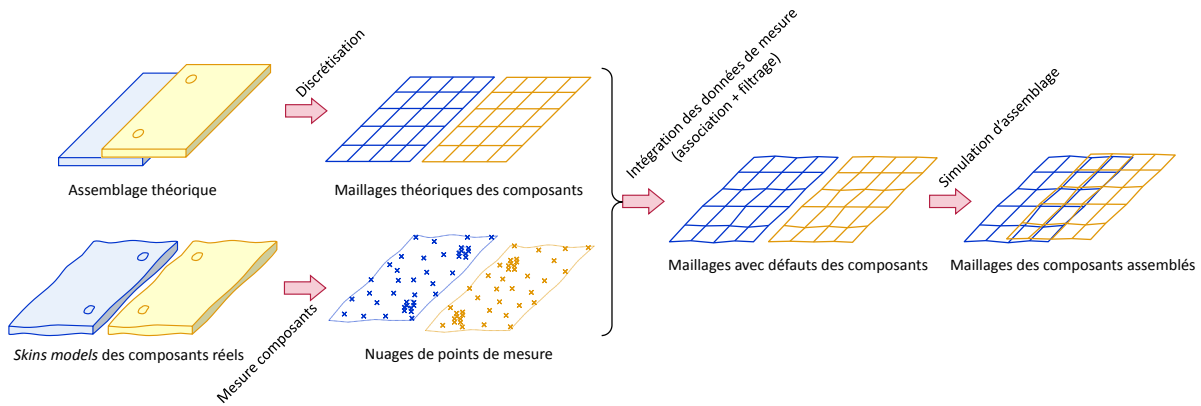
Discrétisation

Assemblage théorique

Maillages théoriques des composants

Intégration des données de mesure (association + filtrage)

Simulation d'assemblage

Maillages avec défauts des composants

Maillages des composants assemblés

*Skins models* des composants réels

Mesure composants

Nuages de points de mesure